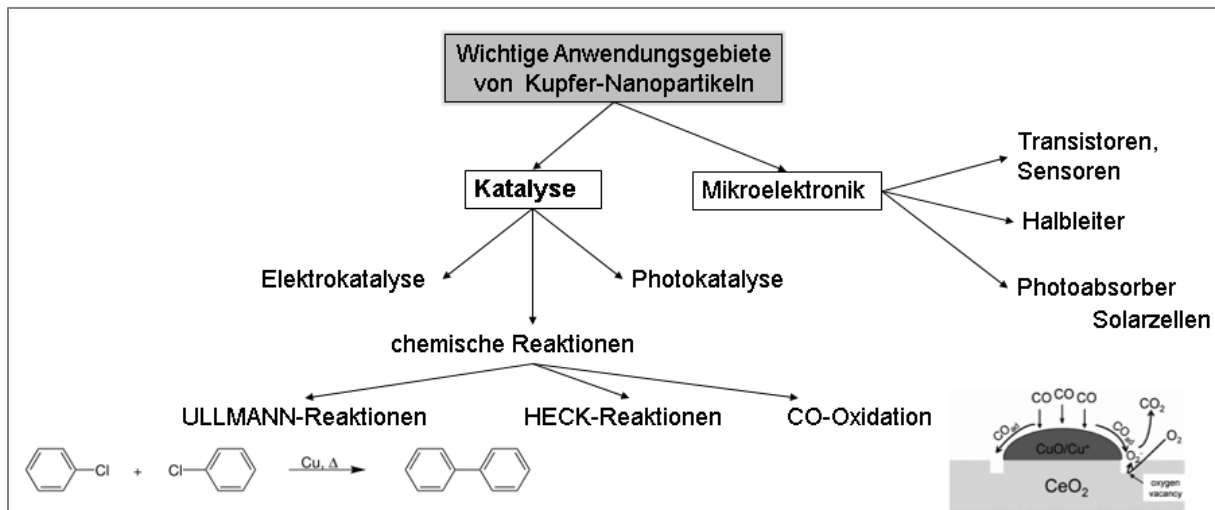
Wichtige Anwendungsgebiete von Kupfer-Nanopartikeln

Katalyse

Mikroelektronik

Transistoren, Sensoren

Halbleiter

Photoabsorber Solarzellen

Elektrokatalyse

Photokatalyse

chemische Reaktionen

ULLMANN-Reaktionen

HECK-Reaktionen

CO-Oxidation

Cl + Cl

Cu, Δ

CO CO CO

$CO_{ad}$

$CO_{ad}$

$CO_2$

$O_2$

$O_2^-$

CuO/Cu⁺

$CeO_2$

oxygen vacancy